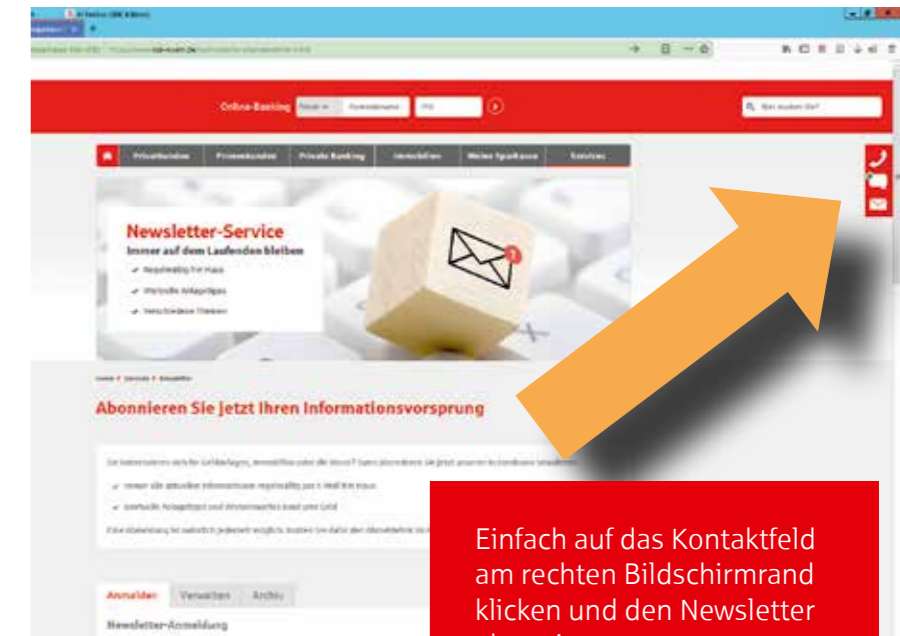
Online-Banking

Privatkunden Firmenkunden Private Banking Immobilien Meine Sparkasse Service

Newsletter-Service
Immer auf dem Laufenden bleiben

Abonnieren Sie jetzt Ihren Informationsvorsprung

Anmelden Verwalten Archiv

Newsletter-Anmeldung

Einfach auf das Kontaktfeld am rechten Bildschirmrand klicken und den Newsletter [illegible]